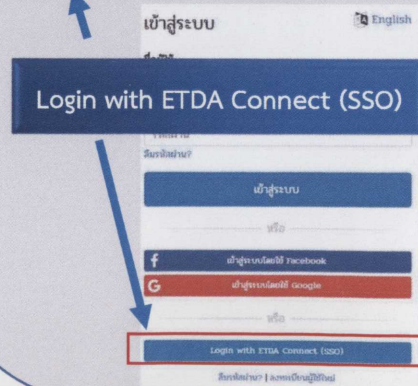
เข้าสู่ระบบ

English

ชื่อบัญชี

Login with ETDA Connect (SSO)

รหัสผ่าน

ลืมรหัสผ่าน?

เข้าสู่ระบบ

หรือ

f เข้าสู่ระบบโดยใช้ Facebook

G เข้าสู่ระบบโดยใช้ Google

หรือ

Login with ETDA Connect (SSO)

ลืมรหัสผ่าน? | ลงทะเบียนผู้ใช้ใหม่